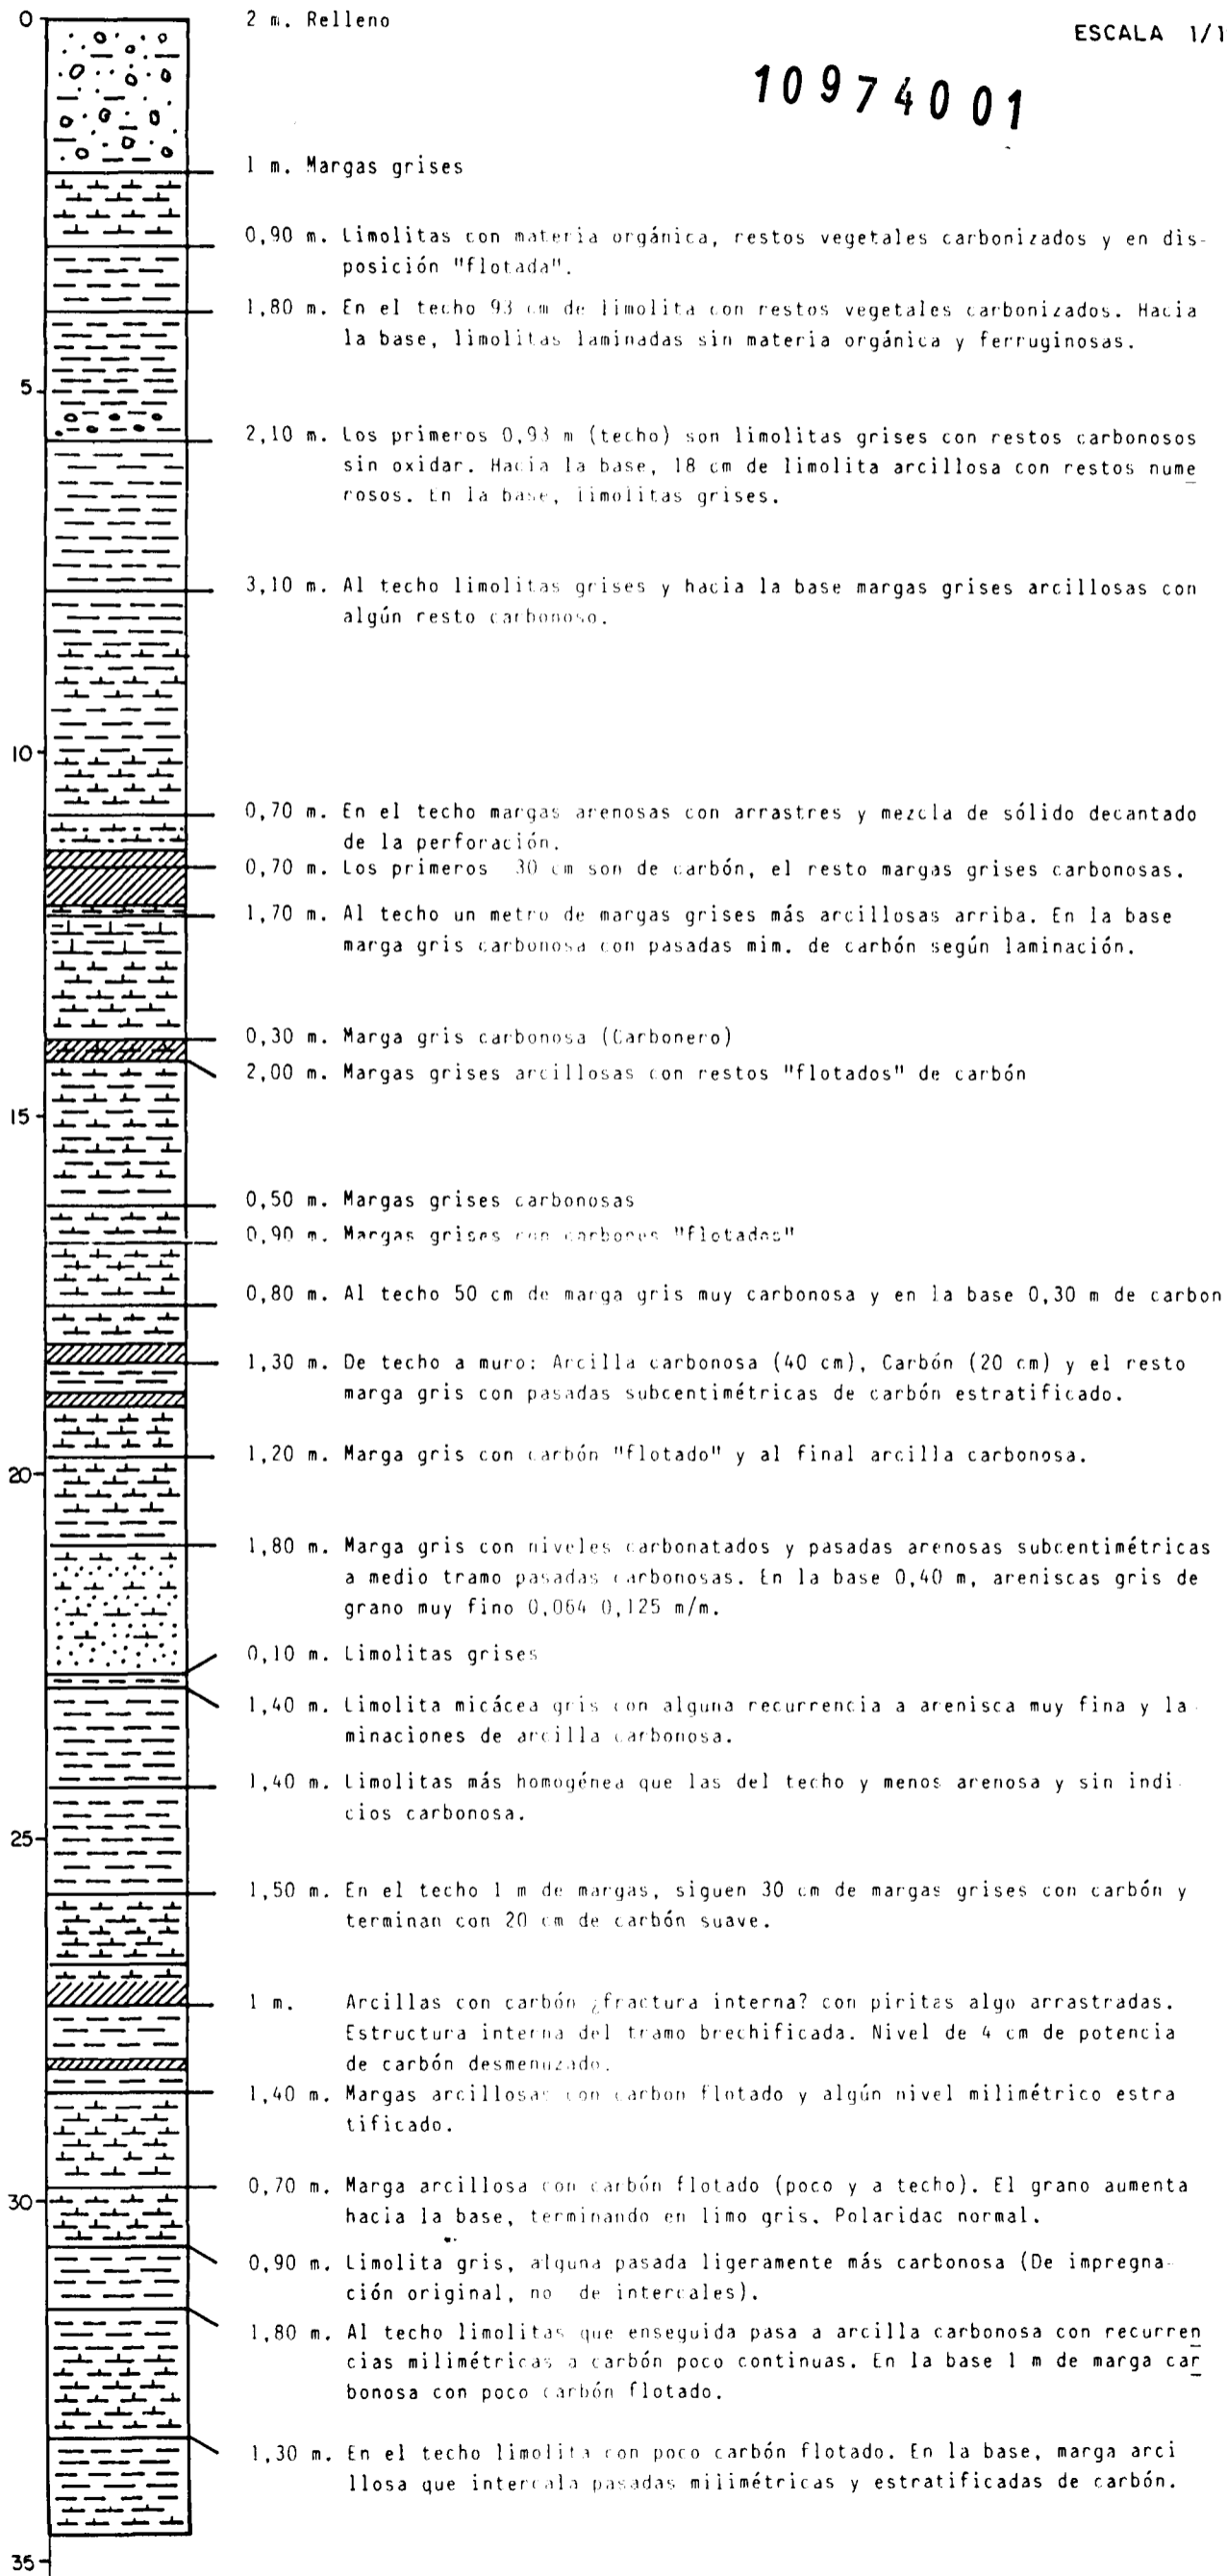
0
5
10
15
20
25
30
35

2 m. Relleno

ESCALA 1/1

10974001

1 m. Margas grises

0,90 m. Limolitas con materia orgánica, restos vegetales carbonizados y en disposición "flotada".

1,80 m. En el techo 93 cm de limolita con restos vegetales carbonizados. Hacia la base, limolitas laminadas sin materia orgánica y ferruginosas.

2,10 m. Los primeros 0,93 m (techo) son limolitas grises con restos carbonosos sin oxidar. Hacia la base, 18 cm de limolita arcillosa con restos numerosos. En la base, limolitas grises.

3,10 m. Al techo limolitas grises y hacia la base margas grises arcillosas con algún resto carbonoso.

0,70 m. En el techo margas arenosas con arrastres y mezcla de sólido decantado de la perforación.

0,70 m. Los primeros 30 cm son de carbón, el resto margas grises carbonosas.

1,70 m. Al techo un metro de margas grises más arcillosas arriba. En la base marga gris carbonosa con pasadas mim. de carbón según laminación.

0,30 m. Marga gris carbonosa (Carbonero)

2,00 m. Margas grises arcillosas con restos "flotados" de carbón

0,50 m. Margas grises carbonosas

0,90 m. Margas grises con carbones "flotados"

0,80 m. Al techo 50 cm de marga gris muy carbonosa y en la base 0,30 m de carbon

1,30 m. De techo a muro: Arcilla carbonosa (40 cm), Carbón (20 cm) y el resto marga gris con pasadas subcentimétricas de carbón estratificado.

1,20 m. Marga gris con carbón "flotado" y al final arcilla carbonosa.

1,80 m. Marga gris con niveles carbonatados y pasadas arenosas subcentimétricas a medio tramo pasadas carbonosas. En la base 0,40 m, areniscas gris de grano muy fino 0,064 0,125 m/m.

0,10 m. Limolitas grises

1,40 m. Limolita micácea gris con alguna recurrencia a arenisca muy fina y laminaciones de arcilla carbonosa.

1,40 m. Limolitas más homogénea que las del techo y menos arenosa y sin indicios carbonosa.

1,50 m. En el techo 1 m de margas, siguen 30 cm de margas grises con carbón y terminan con 20 cm de carbón suave.

1 m. Arcillas con carbón ¿fractura interna? con piritas algo arrastradas. Estructura interna del tramo brechificada. Nivel de 4 cm de potencia de carbón desmenuzado.

1,40 m. Margas arcillosas con carbon flotado y algún nivel milimétrico estratificado.

0,70 m. Marga arcillosa con carbón flotado (poco y a techo). El grano aumenta hacia la base, terminando en limo gris. Polaridac normal.

0,90 m. Limolita gris, alguna pasada ligeramente más carbonosa (De impregnación original, no de intercales).

1,80 m. Al techo limolitas que enseguida pasa a arcilla carbonosa con recurrencias milimétricas a carbón poco continuas. En la base 1 m de marga carbonosa con poco carbón flotado.

1,30 m. En el techo limolita con poco carbón flotado. En la base, marga arcillosa que intercala pasadas milimétricas y estratificadas de carbón.